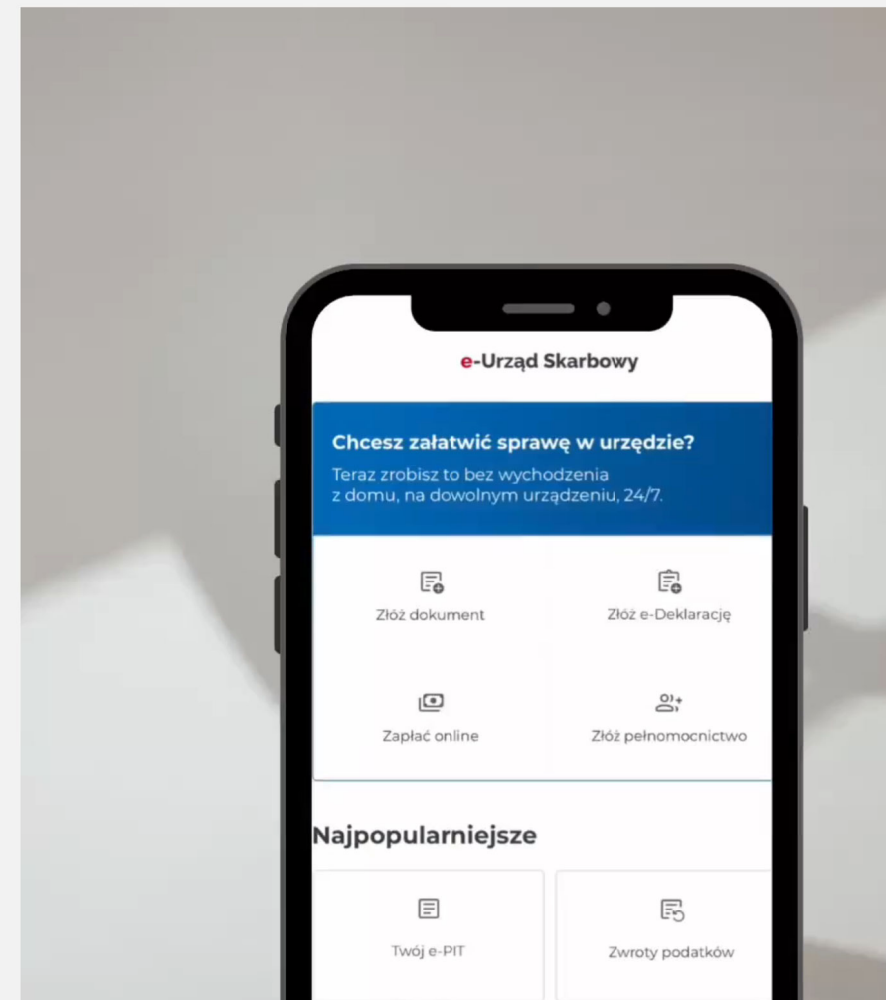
e-Urząd Skarbowy

Chcesz załatwić sprawę w urzędzie?
Teraz zrobisz to bez wychodzenia z domu, na dowolnym urządzeniu, 24/7.

Złóż dokument

Złóż e-Deklarację

Zapłać online

Złóż pełnomocnictwo

Najpopularniejsze

Twój e-PIT

Zwroty podatków